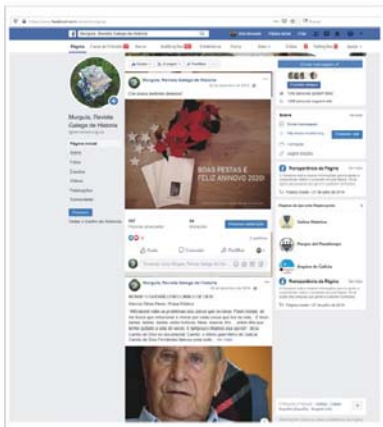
Murguía. Revista Galega de Historia

Murguía. Revista Galega de Historia

Páxina inicial

Murguía. Revista Galega de Historia

Con nosos mellores desexos!

BOAS FESTAS E FELIZ ANINOVO 2020

Promocionar publicación

Murguía. Revista Galega de Historia

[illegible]

Transparencia da Páxina

Páxinas que lles gustan a esta Páxina

Galicia Histórica

Parque del Pasatiempo

Arquivo de Galicia

Transparencia da Páxina